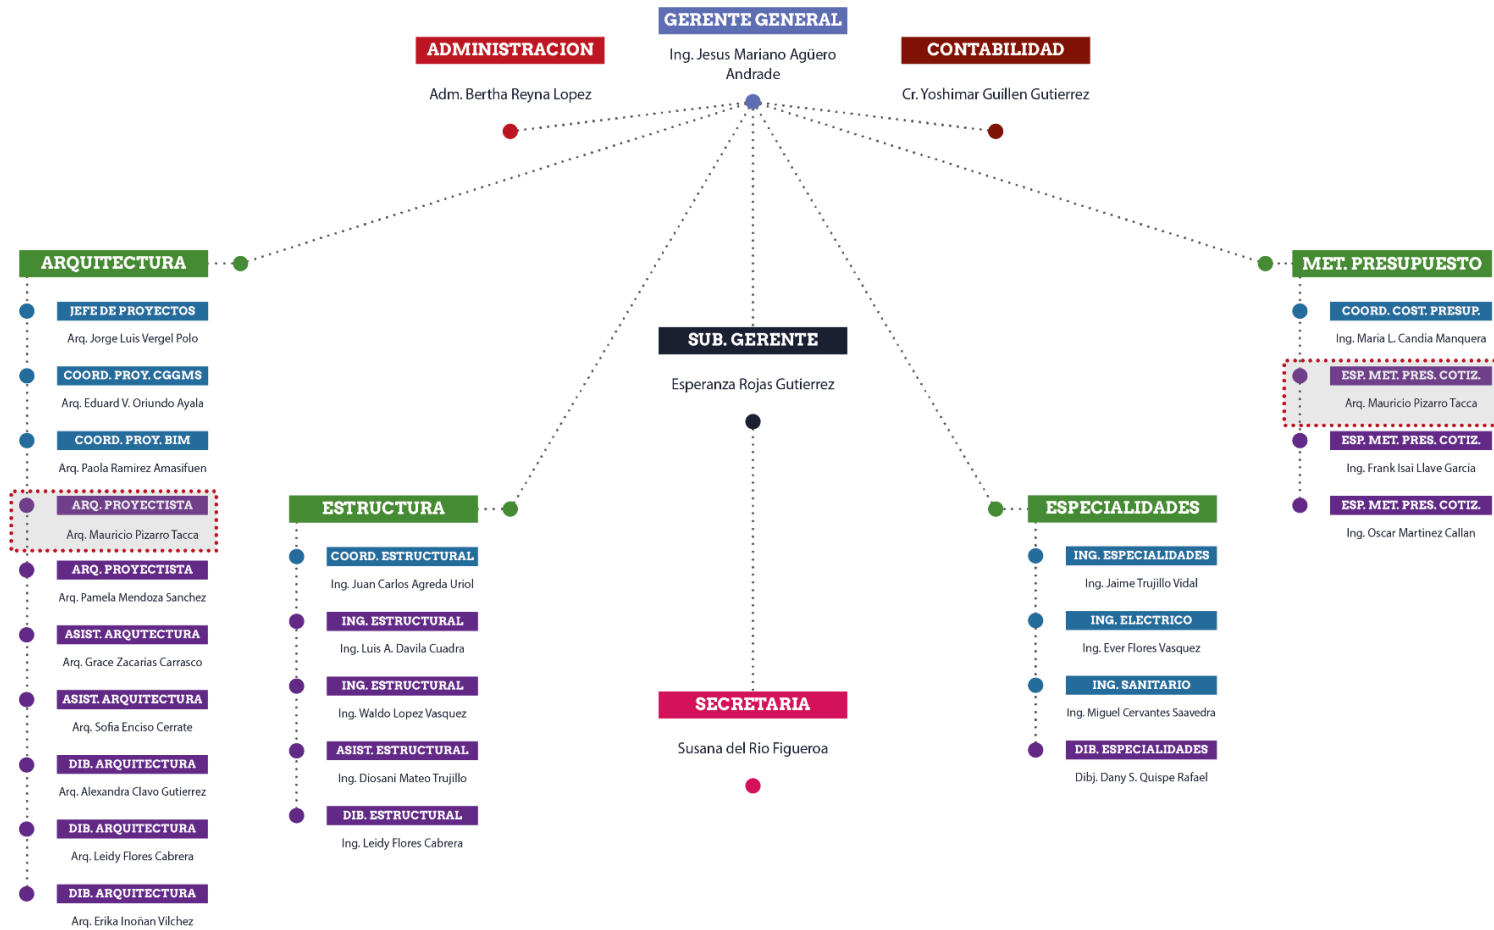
GERENTE GENERAL
Ing. Jesus Mariano Agüero Andrade

ADMINISTRACION
Adm. Bertha Reyna Lopez

CONTABILIDAD
Cr. Yoshimar Guillen Gutierrez

SUB. GERENTE
Esperanza Rojas Gutierrez

SECRETARIA
Susana del Rio Figueroa

ARQUITECTURA

JEFE DE PROYECTOS
Arq. Jorge Luis Vergel Polo

COORD. PROY. CGGMS
Arq. Eduard V. Oriundo Ayala

COORD. PROY. BIM
Arq. Paola Ramirez Amasifuen

ARQ. PROYECTISTA
Arq. Mauricio Pizarro Tacca

ARQ. PROYECTISTA
Arq. Pamela Mendoza Sanchez

ASIST. ARQUTECTURA
Arq. Grace Zacarias Carrasco

ASIST. ARQUITECTURA
Arq. Sofia Enciso Cerrate

DIB. ARQUITECTURA
Arq. Alexandra Clavo Gutierrez

DIB. ARQUITECTURA
Arq. Leidy Flores Cabrera

DIB. ARQUITECTURA
Arq. Erika Inoñan Vilchez

ESTRUCTURA

COORD. ESTRUCTURAL
Ing. Juan Carlos Agreda Uriol

ING. ESTRUCTURAL
Ing. Luis A. Davila Cuadra

ING. ESTRUCTURAL
Ing. Waldo Lopez Vasquez

ASIST. ESTRUCTURAL
Ing. Diosani Mateo Trujillo

DIB. ESTRUCTURAL
Ing. Leidy Flores Cabrera

ESPECIALIDADES

ING. ESPECIALIDADES
Ing. Jaime Trujillo Vidal

ING. ELECTRICO
Ing. Ever Flores Vasquez

ING. SANITARIO
Ing. Miguel Cervantes Saavedra

DIB. ESPECIALIDADES
Dibj. Dany S. Quispe Rafael

MET. PRESUPUESTO

COORD. COST. PRESUP.
Ing. Maria L. Candia Manquera

ESP. MET. PRES. COTIZ.
Arq. Mauricio Pizarro Tacca

ESP. MET. PRES. COTIZ.
Ing. Frank Isai Llave Garcia

ESP. MET. PRES. COTIZ.
Ing. Oscar Martinez Callan